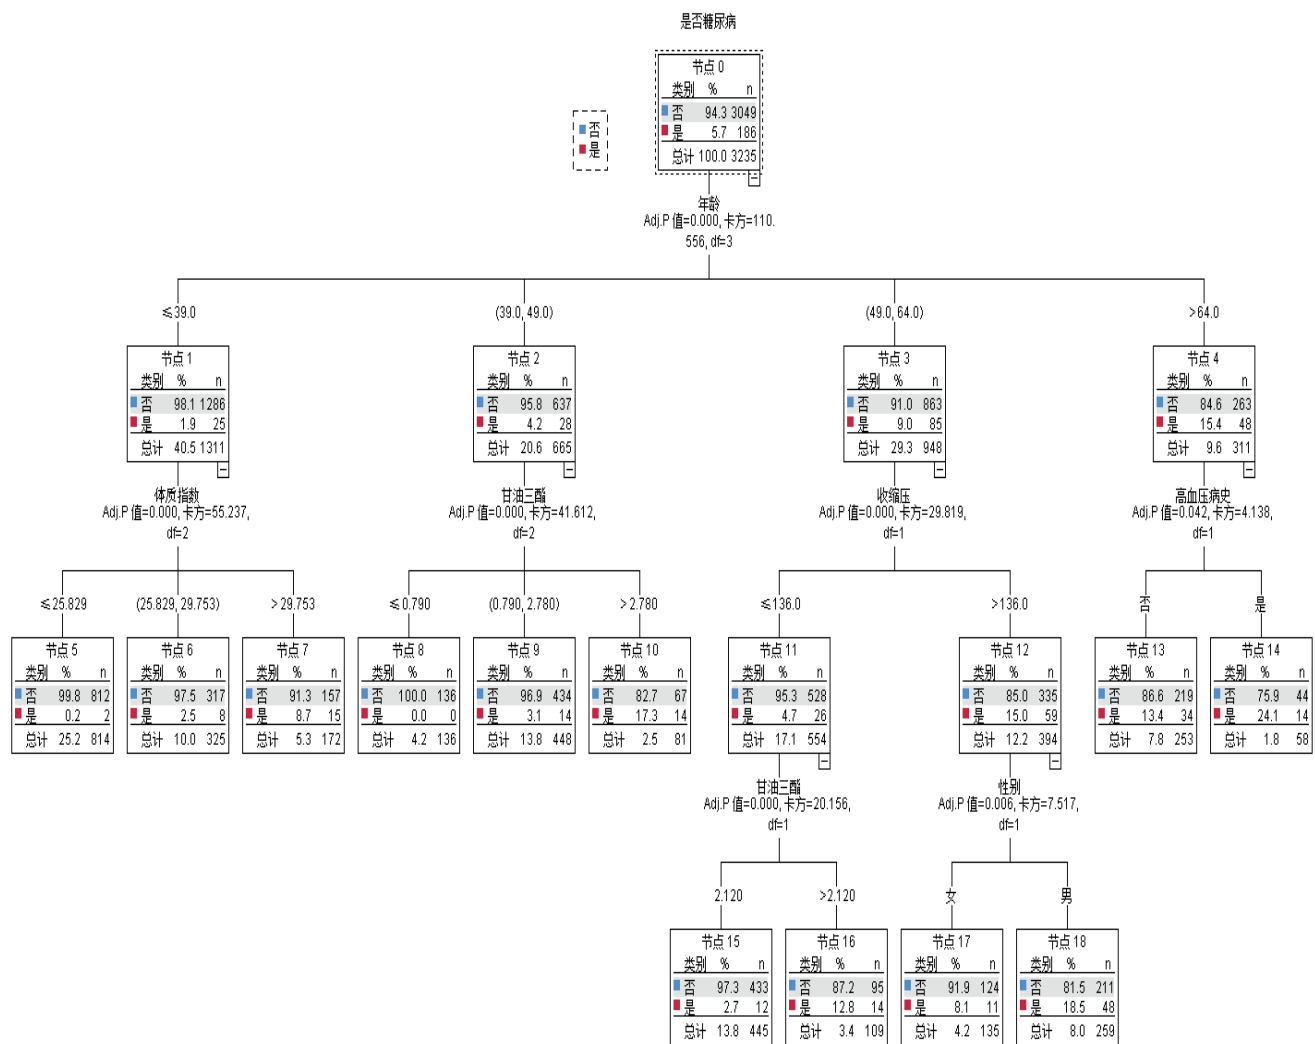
是否糖尿病

否
是

节点 0

| 类别 | % | n |
|---|---|---|
| 否 | 94.3 | 3049 |
| 是 | 5.7 | 186 |
| 总计 | 100.0 | 3235 |

年龄
Adj.P 值=0.000, 卡方=110.556, df=3

≤39.0

节点 1

| 类别 | % | n |
|---|---|---|
| 否 | 98.1 | 1286 |
| 是 | 1.9 | 25 |
| 总计 | 40.5 | 1311 |

体质指数
Adj.P 值=0.000, 卡方=55.237, df=2

≤25.829

节点 5

| 类别 | % | n |
|---|---|---|
| 否 | 99.8 | 812 |
| 是 | 0.2 | 2 |
| 总计 | 25.2 | 814 |

(25.829, 29.753]

节点 6

| 类别 | % | n |
|---|---|---|
| 否 | 97.5 | 317 |
| 是 | 2.5 | 8 |
| 总计 | 10.0 | 325 |

> 29.753

节点 7

| 类别 | % | n |
|---|---|---|
| 否 | 91.3 | 157 |
| 是 | 8.7 | 15 |
| 总计 | 5.3 | 172 |

(39.0, 49.0]

节点 2

| 类别 | % | n |
|---|---|---|
| 否 | 95.8 | 637 |
| 是 | 4.2 | 28 |
| 总计 | 20.6 | 665 |

甘油三酯
Adj.P 值=0.000, 卡方=41.612, df=2

≤0.790

节点 8

| 类别 | % | n |
|---|---|---|
| 否 | 100.0 | 136 |
| 是 | 0.0 | 0 |
| 总计 | 4.2 | 136 |

(0.790, 2.780]

节点 9

| 类别 | % | n |
|---|---|---|
| 否 | 96.9 | 434 |
| 是 | 3.1 | 14 |
| 总计 | 13.8 | 448 |

> 2.780

节点 10

| 类别 | % | n |
|---|---|---|
| 否 | 82.7 | 67 |
| 是 | 17.3 | 14 |
| 总计 | 2.5 | 81 |

(49.0, 64.0]

节点 3

| 类别 | % | n |
|---|---|---|
| 否 | 91.0 | 863 |
| 是 | 9.0 | 85 |
| 总计 | 29.3 | 948 |

收缩压
Adj.P 值=0.000, 卡方=29.819, df=1

≤136.0

节点 11

| 类别 | % | n |
|---|---|---|
| 否 | 95.3 | 528 |
| 是 | 4.7 | 26 |
| 总计 | 17.1 | 554 |

甘油三酯
Adj.P 值=0.000, 卡方=20.156, df=1

2.120

节点 15

| 类别 | % | n |
|---|---|---|
| 否 | 97.3 | 433 |
| 是 | 2.7 | 12 |
| 总计 | 13.8 | 445 |

>2.120

节点 16

| 类别 | % | n |
|---|---|---|
| 否 | 87.2 | 95 |
| 是 | 12.8 | 14 |
| 总计 | 3.4 | 109 |

>136.0

节点 12

| 类别 | % | n |
|---|---|---|
| 否 | 85.0 | 335 |
| 是 | 15.0 | 59 |
| 总计 | 12.2 | 394 |

性别
Adj.P 值=0.006, 卡方=7.517, df=1

女

节点 17

| 类别 | % | n |
|---|---|---|
| 否 | 91.9 | 124 |
| 是 | 8.1 | 11 |
| 总计 | 4.2 | 135 |

男

节点 18

| 类别 | % | n |
|---|---|---|
| 否 | 81.5 | 211 |
| 是 | 18.5 | 48 |
| 总计 | 8.0 | 259 |

>64.0

节点 4

| 类别 | % | n |
|---|---|---|
| 否 | 84.6 | 263 |
| 是 | 15.4 | 48 |
| 总计 | 9.6 | 311 |

高血压病史
Adj.P 值=0.042, 卡方=4.138, df=1

否

节点 13

| 类别 | % | n |
|---|---|---|
| 否 | 86.6 | 219 |
| 是 | 13.4 | 34 |
| 总计 | 7.8 | 253 |

是

节点 14

| 类别 | % | n |
|---|---|---|
| 否 | 75.9 | 44 |
| 是 | 24.1 | 14 |
| 总计 | 1.8 | 58 |